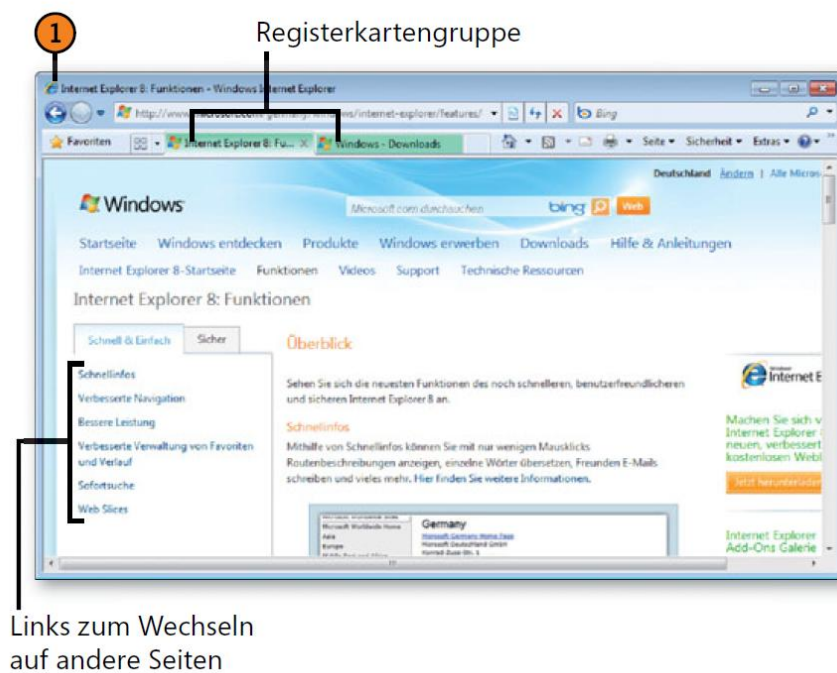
1

Registerkartengruppe

Internet Explorer 8: Funktionen - Windows Internet Explorer

http://www.microsoft.com/germany/windows/internet-explorer/features/

Bing

Favoriten

Internet Explorer 8: Fu...

Windows - Downloads

Seite ▾ Sicherheit ▾ Extras ▾

Deutschland Ändern | Alle Micros

Windows

Microsoft.com durchsuchen

bing

Web

Startseite Windows entdecken Produkte Windows erwerben Downloads Hilfe & Anleitungen

Internet Explorer 8-Startseite Funktionen Videos Support Technische Ressourcen

Internet Explorer 8: Funktionen

Schnell & Einfach

Sicher

Schnellinfos

Verbesserte Navigation

Bessere Leistung

Verbesserte Verwaltung von Favoriten und Verlauf

Sofortsuche

Web Slices

Überblick

Sehen Sie sich die neuesten Funktionen des noch schnelleren, benutzerfreundlicheren und sicheren Internet Explorer 8 an.

Schnellinfos

Mithilfe von Schnellinfos können Sie mit nur wenigen Mausklicks Routenbeschreibungen anzeigen, einzelne Wörter übersetzen, Freunden E-Mails schreiben und vieles mehr. Hier finden Sie weitere Informationen.

Germany

Internet E

Machen Sie sich v Internet Explorer neuen, verbessert kostenlosen Webl

Jetzt herunterladen

Internet Explorer Add-Ons Galerie

Links zum Wechseln auf andere Seiten